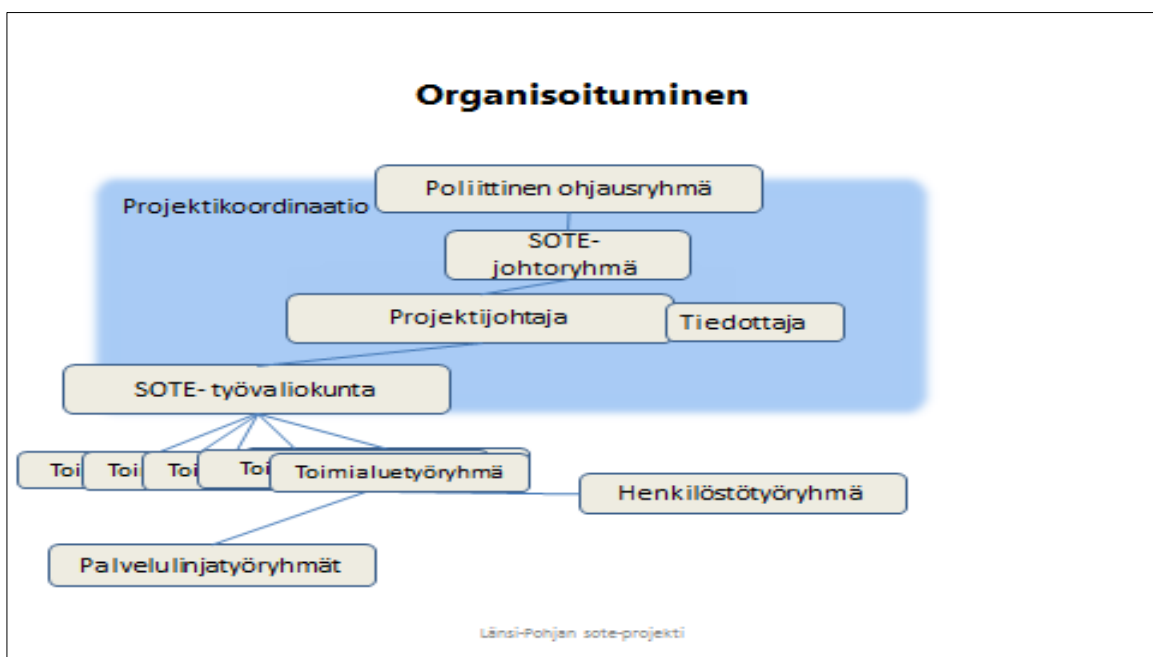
Organisoituminen

Projektikoordinaatio

Poliittinen ohjausryhmä

SOTE-johtoryhmä

Projektijohtaja

Tiedottaja

SOTE- työvaliokunta

Toi

Toi

Toi

Toi

Toimialuetyöryhmä

Henkilöstötyöryhmä

Palvelulinjatyöryhmät

Länsi-Pohjan sote-projekti